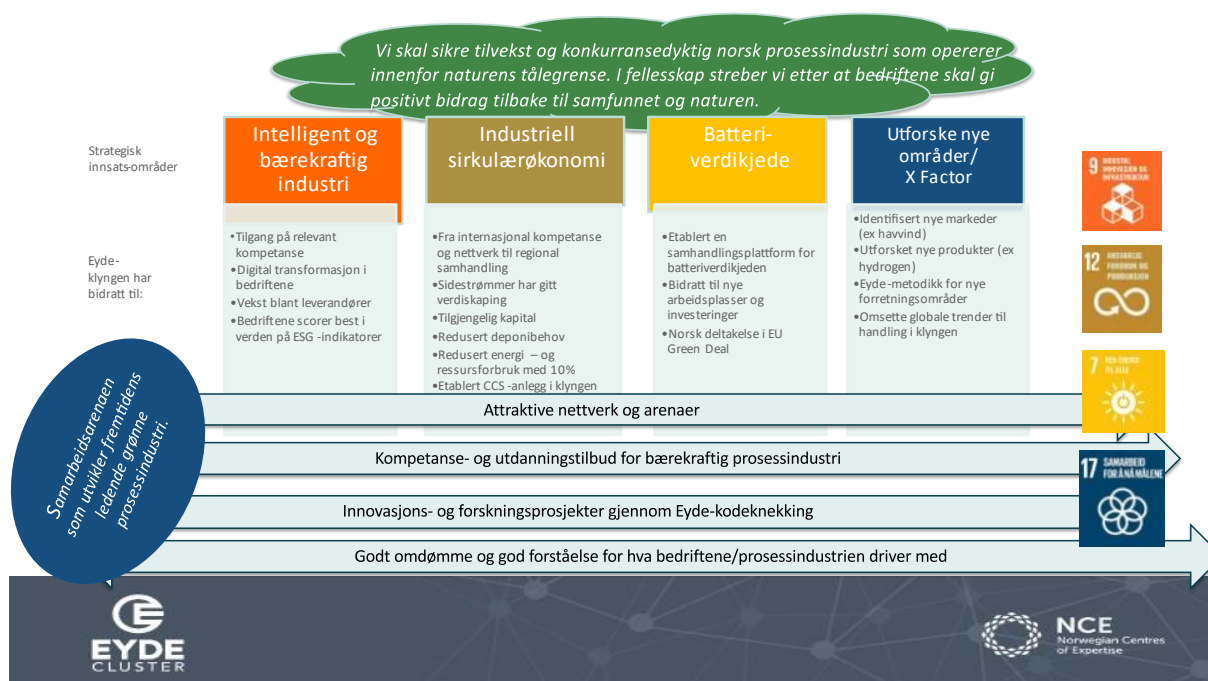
Vi skal sikre tilvekst og konkurransedyktig norsk prosessindustri som opererer innenfor naturens tålegrense. I fellesskap streber vi etter at bedriftene skal gi positivt bidrag tilbake til samfunnet og naturen.

Strategisk innsats-områder

Eyde-klyngen har bidratt til:

Intelligent og bærekraftig industri

•Tilgang på relevant kompetanse
•Digital transformasjon i bedriftene
•Vekst blant leverandører
•Bedriftene scorer best i verden på ESG -indikatorer

Industriell sirkulærøkonomi

•Fra internasjonal kompetanse og nettverk til regional samhandling
•Sidestrømmer har gitt verdiskaping
•Tilgjengelig kapital
•Redusert deponibehov
•Redusert energi – og ressursforbruk med 10%
•Etablert CCS -anlegg i klyngen

Batteri-verdikjede

•Etablert en samhandlingsplattform for batteriverdikjeden
•Bidratt til nye arbeidsplasser og investeringer
•Norsk deltakelse i EU Green Deal

Utforske nye områder/ X Factor

•Identifisert nye markeder (ex havvind)
•Utforsket nye produkter (ex hydrogen)
•Eyde-metodikk for nye forretningsområder
•Omsette globale trender til handling i klyngen

9 INDUSTRI, INNOVASJON OG INFRASTRUKTUR

12 ANSVARLIG FORBRUK OG PRODUKSJON

7 REN ENERGI TIL ALLE

17 SAMARBEID FOR Å NÅ MÅLENE

Samarbeidsarenaen som utvikler fremtidens ledende grønne prosessindustri.

Attraktive nettverk og arenaer

Kompetanse- og utdanningstilbud for bærekraftig prosessindustri

Innovasjons- og forskningsprosjekter gjennom Eyde-kodeknekking

Godt omdømme og god forståelse for hva bedriftene/prosessindustrien driver med

EYDE CLUSTER

NCE Norwegian Centres of Expertise